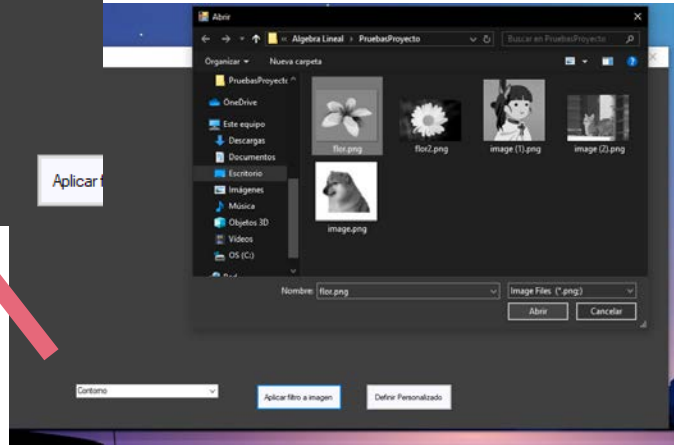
Abrir

« Algebra Lineal › PruebasProyecto

Buscar en PruebasProyecto

Organizar ▾ Nueva carpeta

PruebasProyecto
OneDrive
Este equipo
Descargas
Documentos
Escritorio
Imágenes
Música
Objetos 3D
Videos
OS (C:)
Red

flor.png
flor2.png
image (1).png
image (2).png
image.png

Nombre: flor.png
Image Files (*.png;)
Abrir
Cancelar

Aplicar f

Contorno
Aplicar filtro a imagen
Definir Personalizado